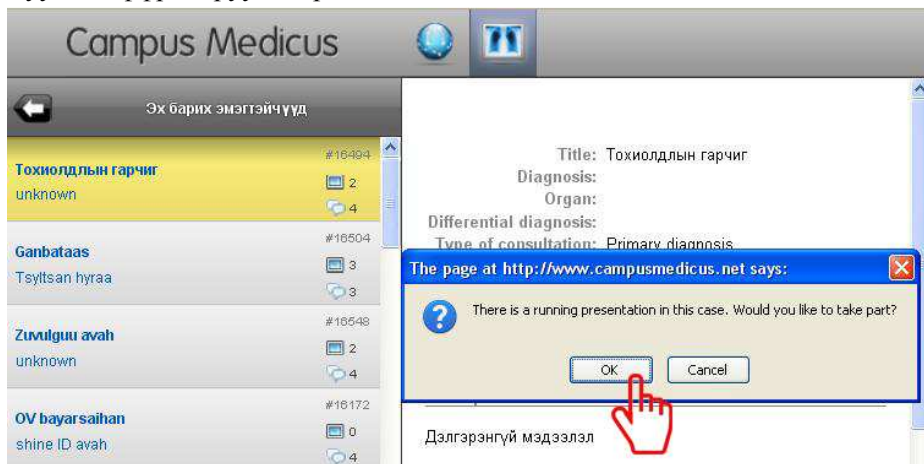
Campus Medicus

Эх барих эмэгтэйчүүд

Тохиолдлын гарчиг
unknown
#16494
2
4

Ganbataas
Tsyltsan hyraa
#16504
3
3

Zuvulguu avah
unknown
#16548
2
4

OV bayarsaihan
shine ID avah
#16172
0
4

Title: Тохиолдлын гарчиг
Diagnosis:
Organ:
Differential diagnosis:
Type of consultation: Primary diagnosis

The page at http://www.campusmedicus.net says:

There is a running presentation in this case. Would you like to take part?

OK
Cancel

Дэлгэрэнгүй мэдээлэл